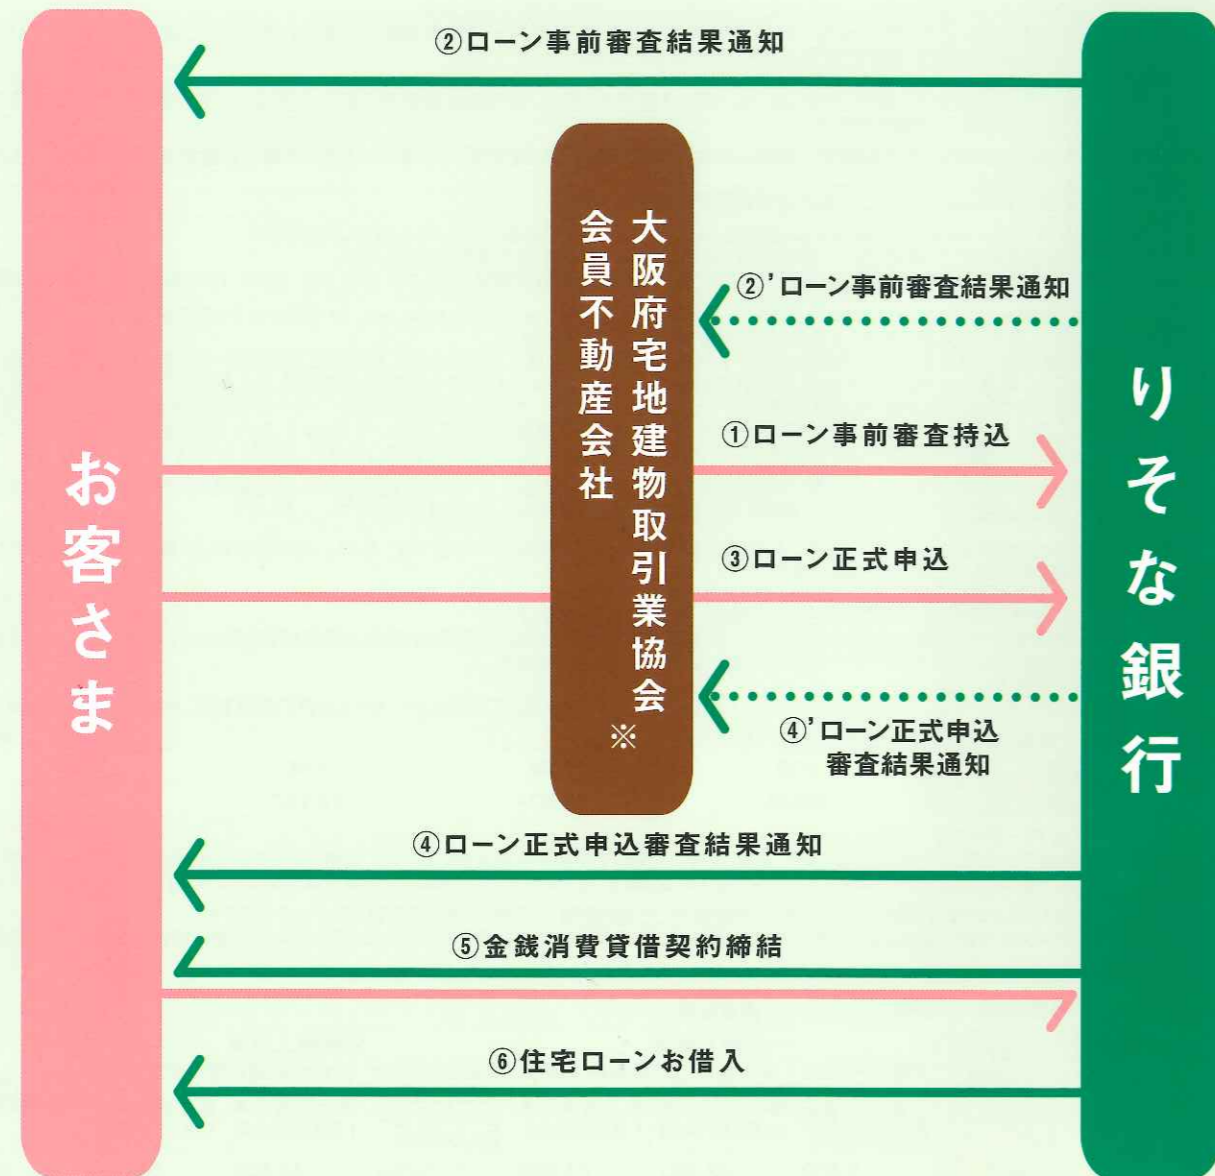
お客さま

りそな銀行

②ローン事前審査結果通知

大阪府宅地建物取引業協会
会員不動産会社
※

②'ローン事前審査結果通知

①ローン事前審査持込

③ローン正式申込

④'ローン正式申込
審査結果通知

④ローン正式申込審査結果通知

⑤金銭消費貸借契約締結

⑥住宅ローンお借入